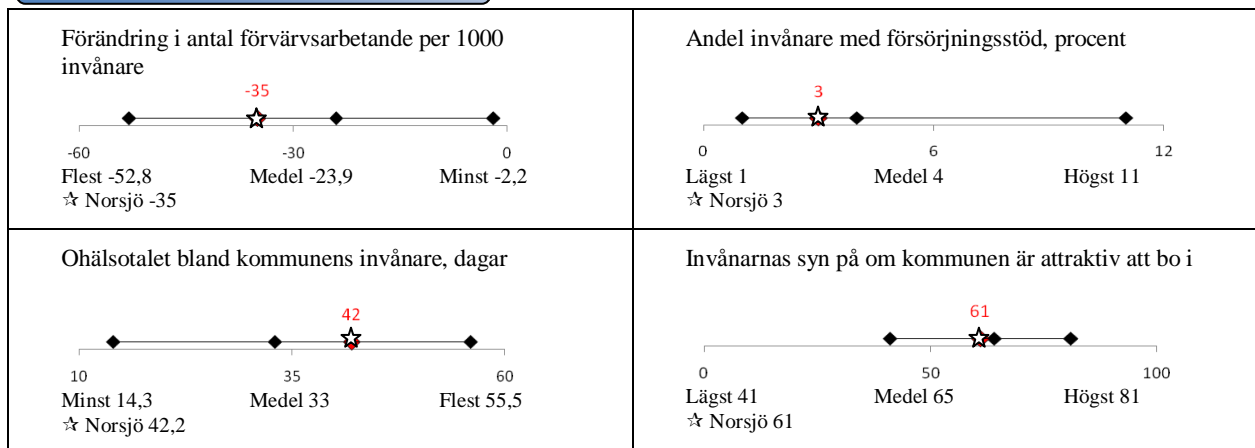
Förändring i antal förvärvsarbetande per 1000 invånare

-35

-60 -30 0

Flest -52,8 Medel -23,9 Minst -2,2
☆ Norsjö -35

Andel invånare med försörjningsstöd, procent

3

0 6 12

Lägst 1 Medel 4 Högst 11
☆ Norsjö 3

Ohälsotalet bland kommunens invånare, dagar

42

10 35 60

Minst 14,3 Medel 33 Flest 55,5
☆ Norsjö 42,2

Invånarnas syn på om kommunen är attraktiv att bo i

61

0 50 100

Lägst 41 Medel 65 Högst 81
☆ Norsjö 61